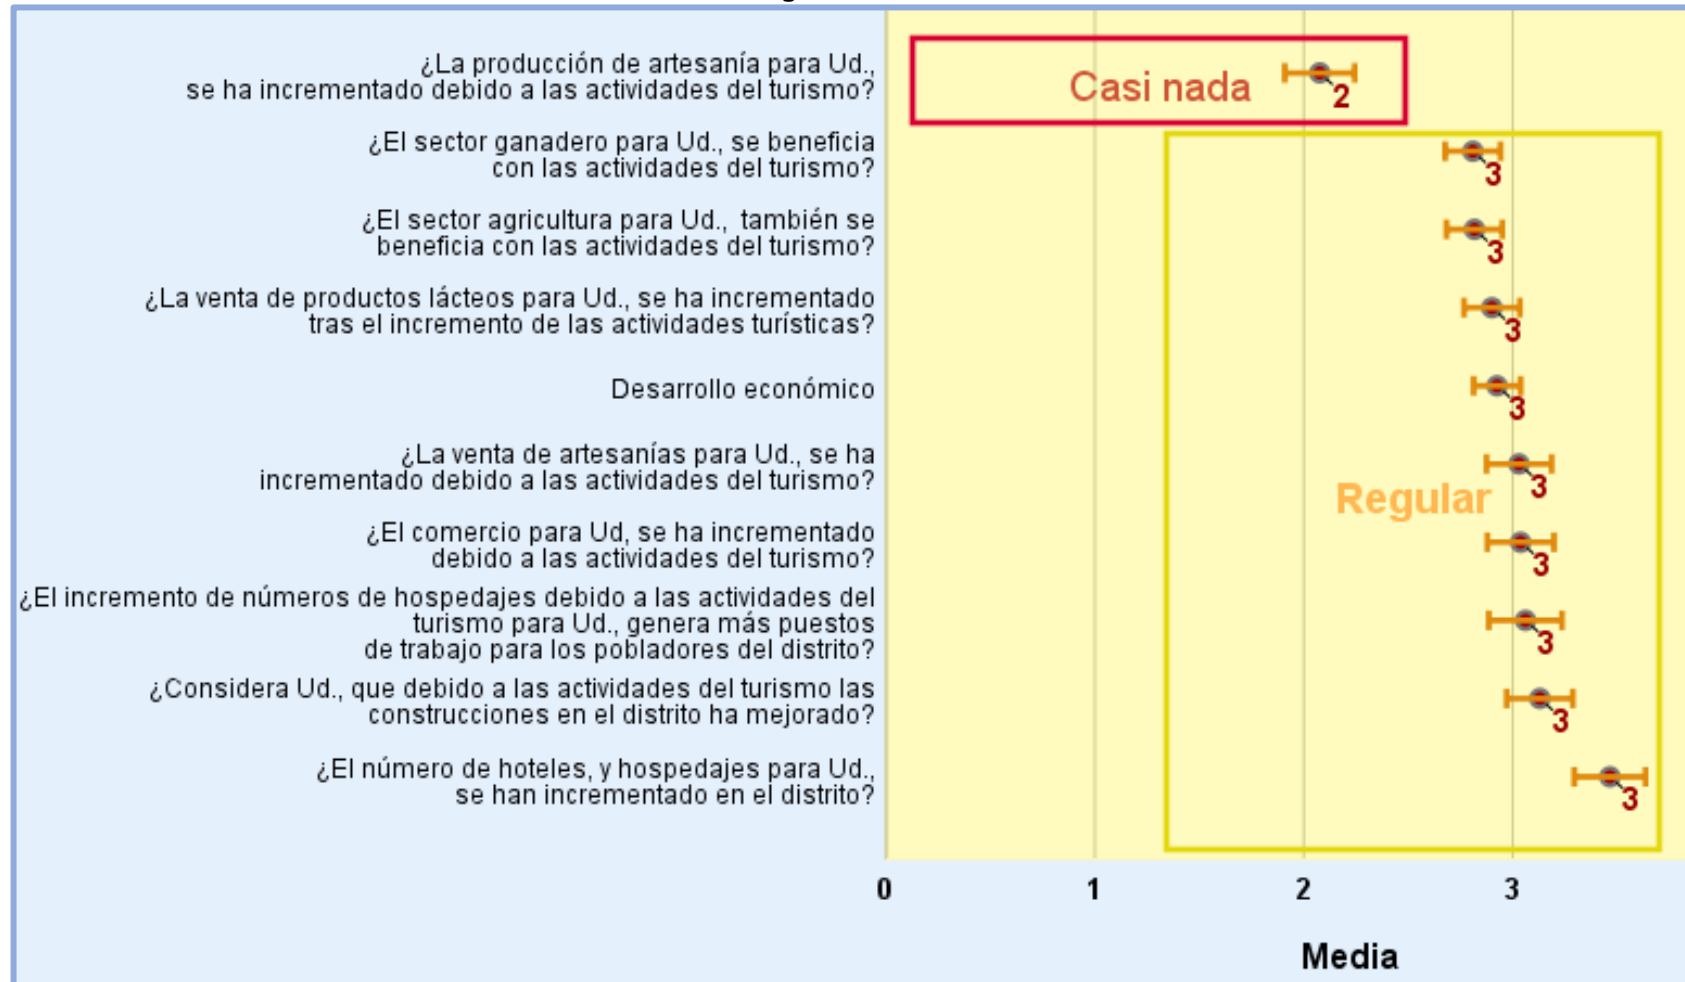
¿La producción de artesanía para Ud., se ha incrementado debido a las actividades del turismo?

¿El sector ganadero para Ud., se beneficia con las actividades del turismo?

¿El sector agricultura para Ud., también se beneficia con las actividades del turismo?

¿La venta de productos lácteos para Ud., se ha incrementado tras el incremento de las actividades turísticas?

Desarrollo económico

¿La venta de artesanías para Ud., se ha incrementado debido a las actividades del turismo?

¿El comercio para Ud, se ha incrementado debido a las actividades del turismo?

¿El incremento de números de hospedajes debido a las actividades del turismo para Ud., genera más puestos de trabajo para los pobladores del distrito?

¿Considera Ud., que debido a las actividades del turismo las construcciones en el distrito ha mejorado?

¿El número de hoteles, y hospedajes para Ud., se han incrementado en el distrito?

Casi nada

2

3

3

3

3

3

Regular

3

3

3

3

0 1 2 3

Media